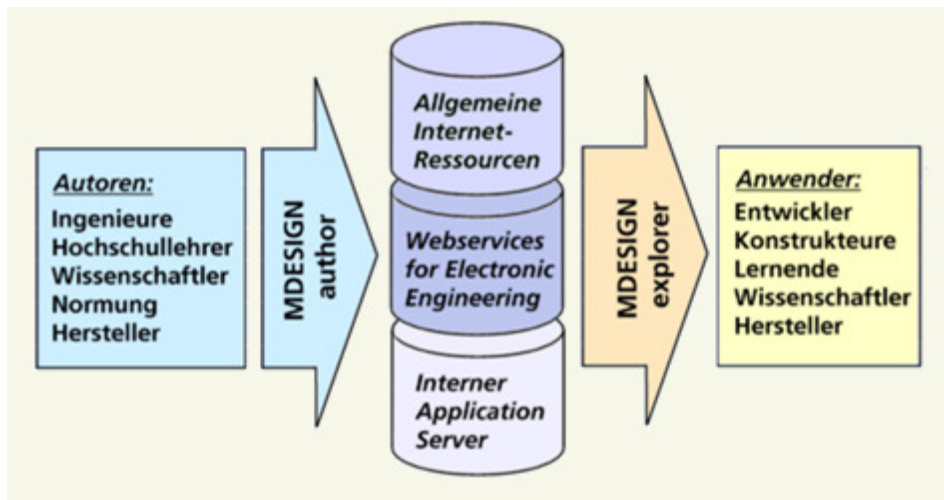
Autoren:
Ingenieure
Hochschullehrer
Wissenschaftler
Normung
Hersteller

MDESIGN author

Allgemeine Internet-Ressourcen

Webservices for Electronic Engineering

Interner Application Server

MDESIGN explorer

Anwender:
Entwickler
Konstrukteure
Lernende
Wissenschaftler
Hersteller